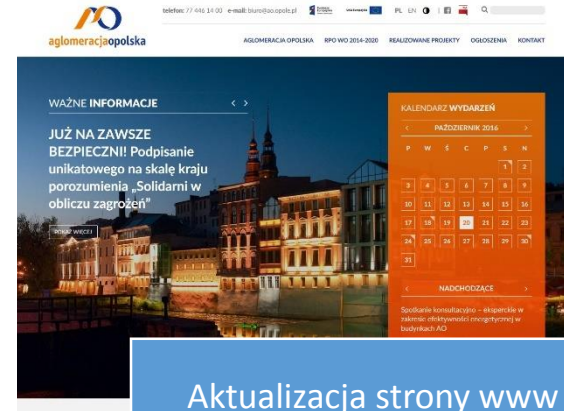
aglomeracjaopolska

telefon: 77 446 14 00 e-mail: biuro@ao.opole.pl PL EN

AGLOMERACJA OPOLSKA RPO WO 2014-2020 REALIZOWANE PROJEKTY OGŁOSZENIA KONTAKT

WAŻNE INFORMACJE

JUŻ NA ZAWSZE BEZPIECZNI! Podpisanie unikatowego na skalę kraju porozumienia „Solidarni w obliczu zagrożeń"

POKAŻ WIĘCEJ

KALENDARZ WYDARZEŃ

PAŹDZIERNIK 2016

| P | W | Ś | C | P | S | N |
|---|---|---|---|---|---|---|
| | | | | | 1 | 2 |
| 3 | 4 | 5 | 6 | 7 | 8 | 9 |
| 10 | 11 | 12 | 13 | 14 | 15 | 16 |
| 17 | 18 | 19 | 20 | 21 | 22 | 23 |
| 24 | 25 | 26 | 27 | 28 | 29 | 30 |
| 31 | | | | | | |

NADCHODZĄCE

Spotkanie konsultacyjno – eksperckie w zakresie efektywności energetycznej w budynkach AO

Aktualizacja strony www